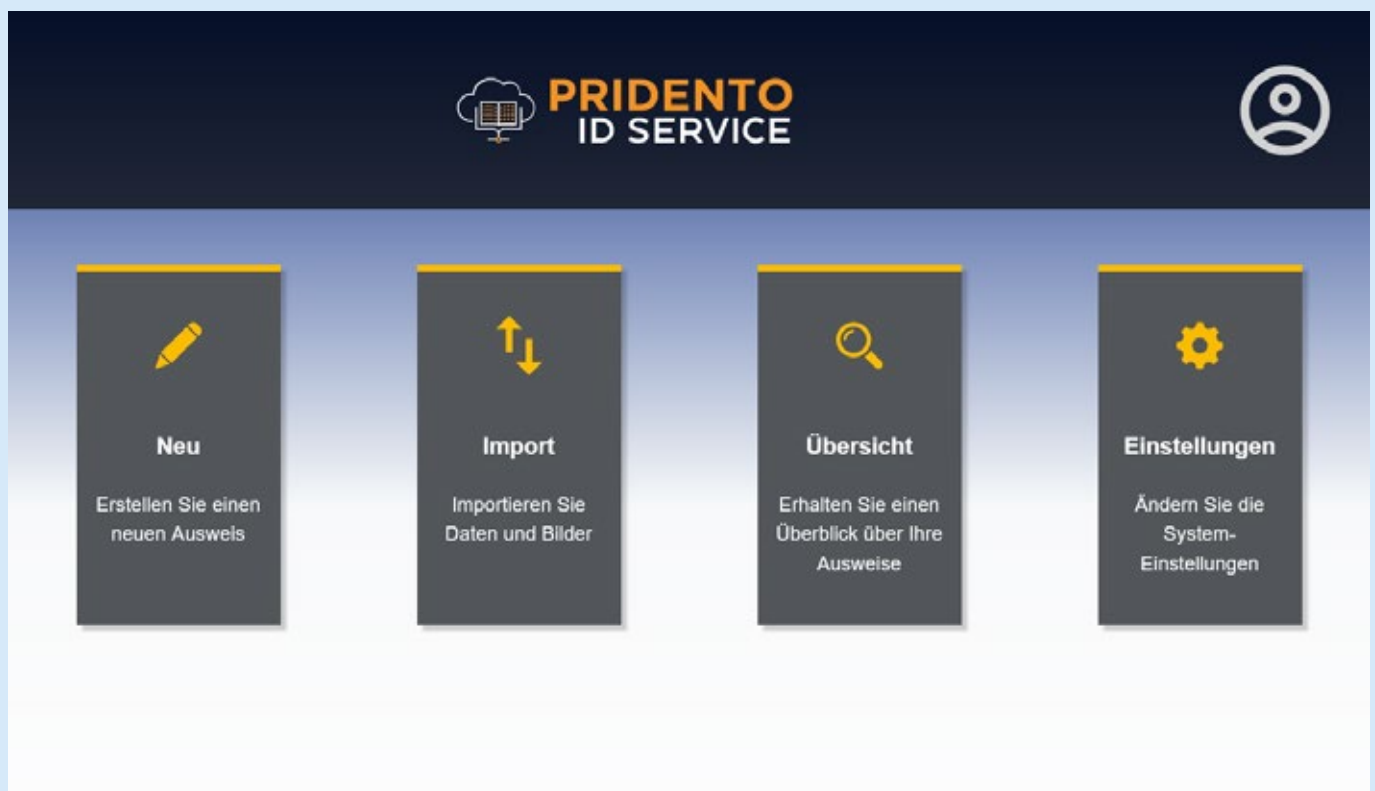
PRIDENTO
ID SERVICE

Neu

Erstellen Sie einen neuen Ausweis

Import

Importieren Sie Daten und Bilder

Übersicht

Erhalten Sie einen Überblick über Ihre Ausweise

Einstellungen

Ändern Sie die System-Einstellungen